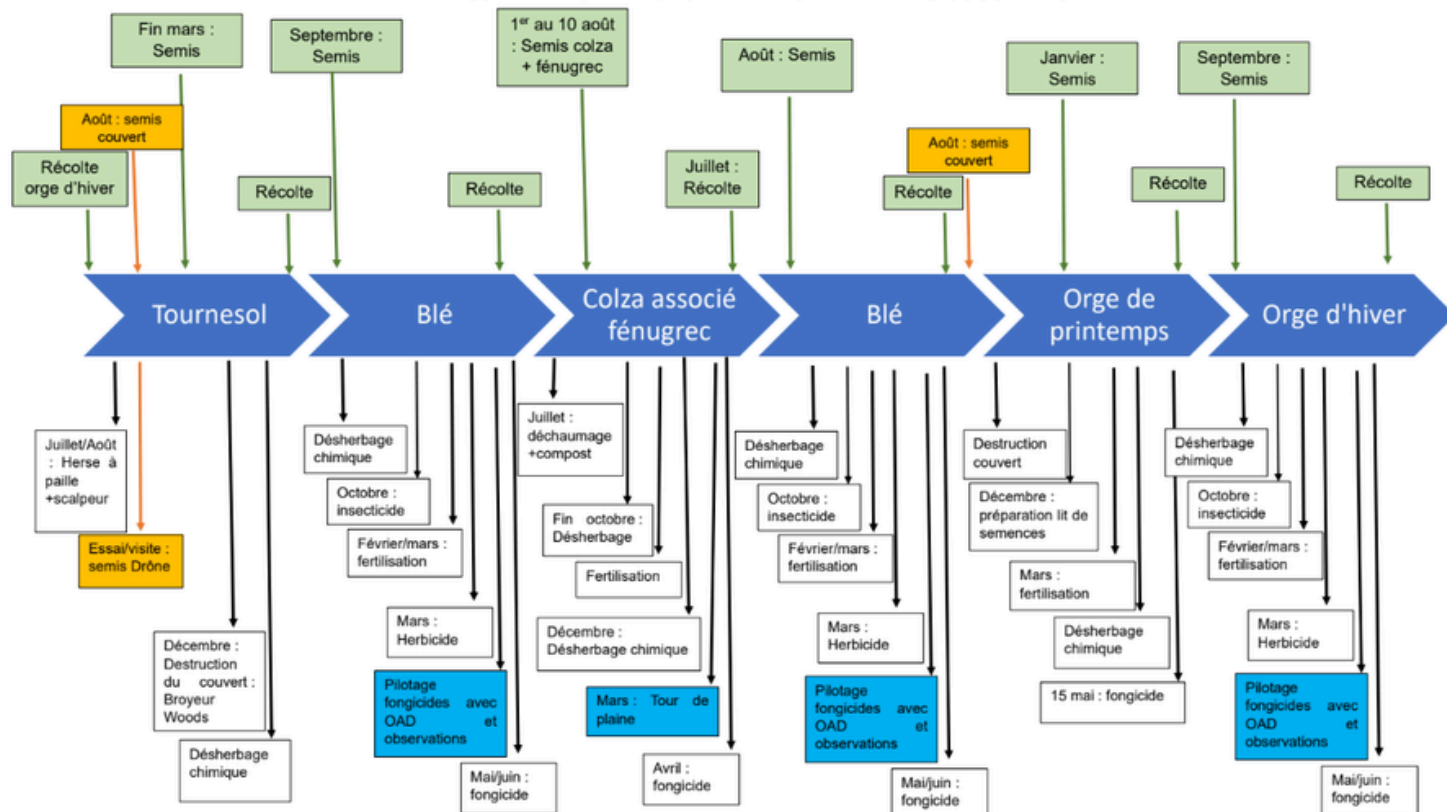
Fin mars : Semis

Août : semis couvert

Récolte orge d'hiver

Septembre : Semis

Récolte

$1^{er}$ au 10 août : Semis colza + fénugrec

Récolte

Juillet : Récolte

Août : Semis

Août : semis couvert

Récolte

Janvier : Semis

Récolte

Septembre : Semis

Récolte

Tournesol

Blé

Colza associé fénugrec

Blé

Orge de printemps

Orge d'hiver

Juillet/Août : Herse à paille +scalpeur

Essai/visite : semis Drône

Décembre : Destruction du couvert : Broyeur Woods

Désherbage chimique

Désherbage chimique

Octobre : insecticide

Février/mars : fertilisation

Mars : Herbicide

Pilotage fongicides avec OAD et observations

Mai/juin : fongicide

Juillet : déchaumage +compost

Fin octobre : Désherbage

Fertilisation

Décembre : Désherbage chimique

Mars : Tour de plaine

Avril : fongicide

Désherbage chimique

Octobre : insecticide

Février/mars : fertilisation

Mars : Herbicide

Pilotage fongicides avec OAD et observations

Mai/juin : fongicide

Destruction couvert

Décembre : préparation lit de semences

Mars : fertilisation

Désherbage chimique

15 mai : fongicide

Désherbage chimique

Octobre : insecticide

Février/mars : fertilisation

Mars : Herbicide

Pilotage fongicides avec OAD et observations

Mai/juin : fongicide